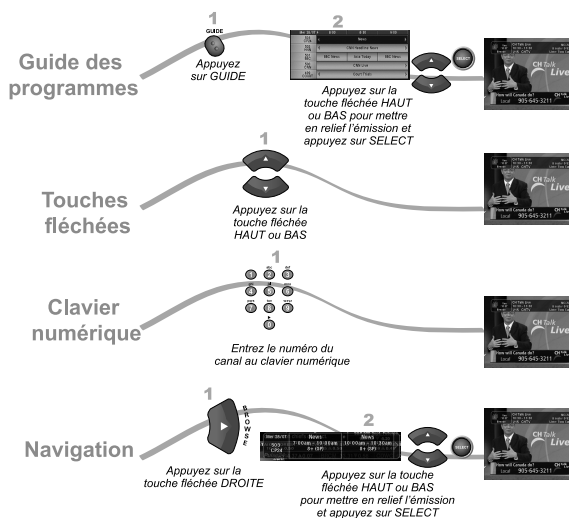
Guide des programmes

1

GUIDE

Appuyez sur GUIDE

2

News

CNN Headline News

NBC News

Live Today

NBC News

CBS Live

Court TV

SELECT

Appuyez sur la touche fléchée HAUT ou BAS pour mettre en relief l'émission et appuyez sur SELECT

CH Talk Live

How will Canada do?

Local 905-645-3211

Touches fléchées

1

Appuyez sur la touche fléchée HAUT ou BAS

CH Talk Live

How will Canada do?

Local 905-645-3211

Clavier numérique

1

Entrez le numéro du canal au clavier numérique

CH Talk Live

How will Canada do?

Local 905-645-3211

Navigation

1

BROWSE

Appuyez sur la touche fléchée DROITE

2

News

7:00am - 10:00am

News

10:00am - 10:30am

SELECT

Appuyez sur la touche fléchée HAUT ou BAS pour mettre en relief l'émission et appuyez sur SELECT

CH Talk Live

How will Canada do?

Local 905-645-3211